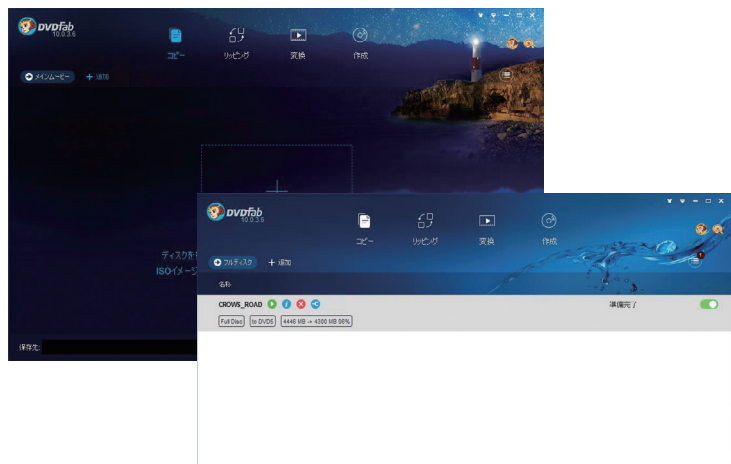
DVDFab
10.0.3.6

コピー
リッピング
変換
作成

メインムービー
+ 追加

ディスクを
ISOイメージ

保存先:

DVDFab
10.0.3.6

コピー
リッピング
変換
作成

フルディスク
+ 追加

名称

CROWS_ROAD

準備完了

Full Disc
to DVD5
4446 MB -> 4300 MB 96%